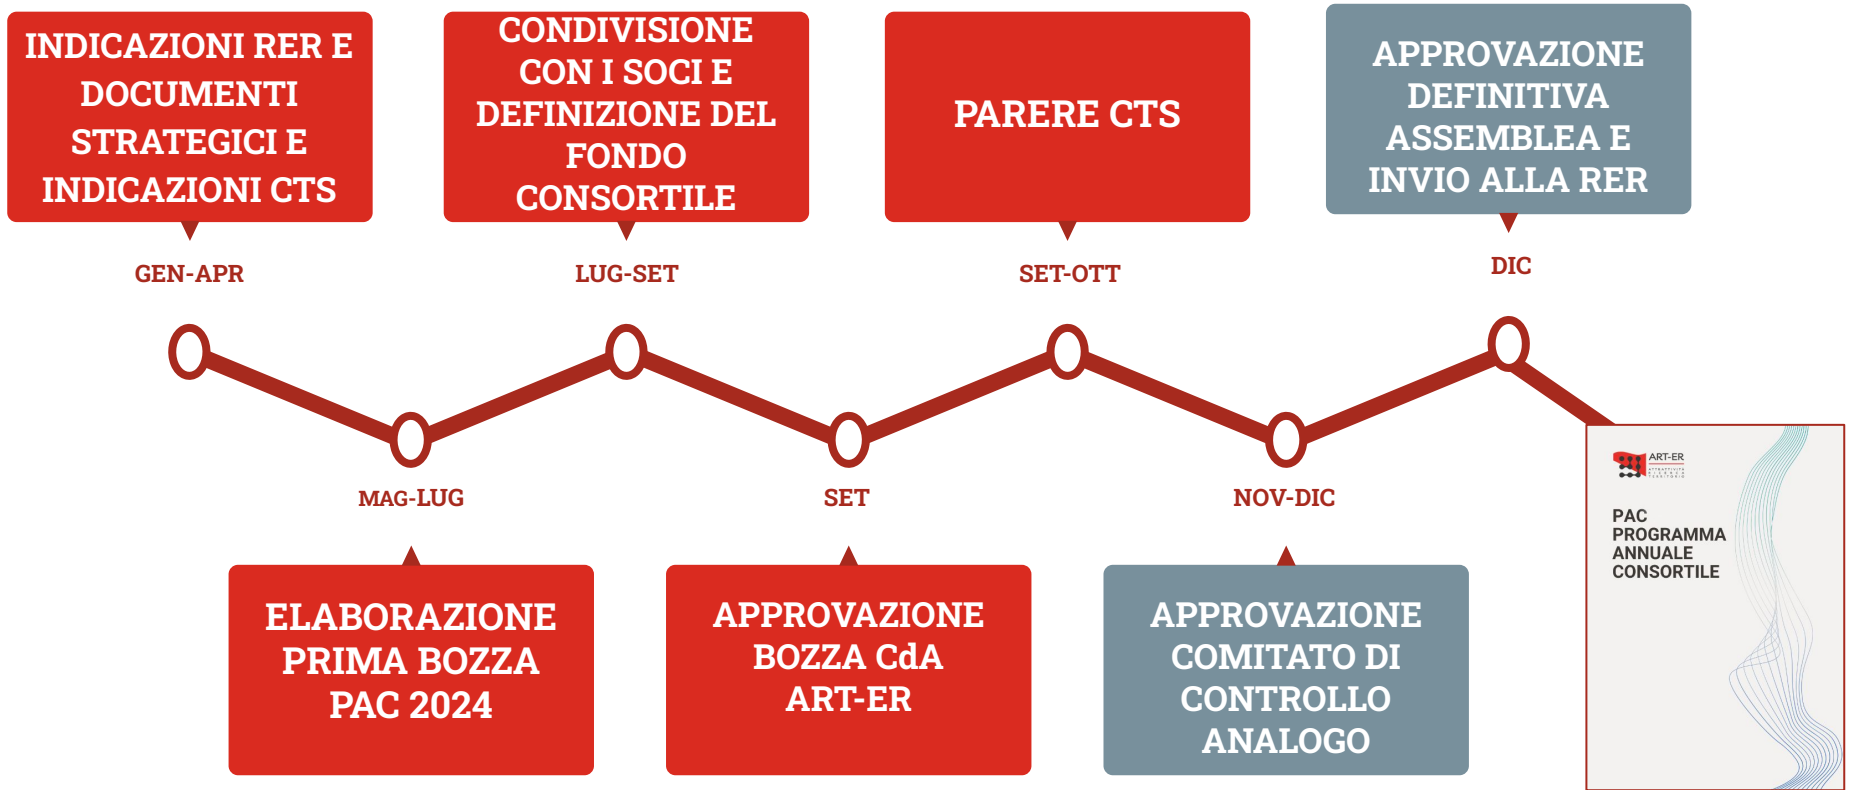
INDICAZIONI RER E DOCUMENTI STRATEGICI E INDICAZIONI CTS

GEN-APR

CONDIVISIONE CON I SOCI E DEFINIZIONE DEL FONDO CONSORTILE

LUG-SET

PARERE CTS

SET-OTT

APPROVAZIONE DEFINITIVA ASSEMBLEA E INVIO ALLA RER

DIC

MAG-LUG

ELABORAZIONE PRIMA BOZZA PAC 2024

SET

APPROVAZIONE BOZZA CdA ART-ER

NOV-DIC

APPROVAZIONE COMITATO DI CONTROLLO ANALOGO

ART-ER

PAC
PROGRAMMA
ANNUALE
CONSORTILE